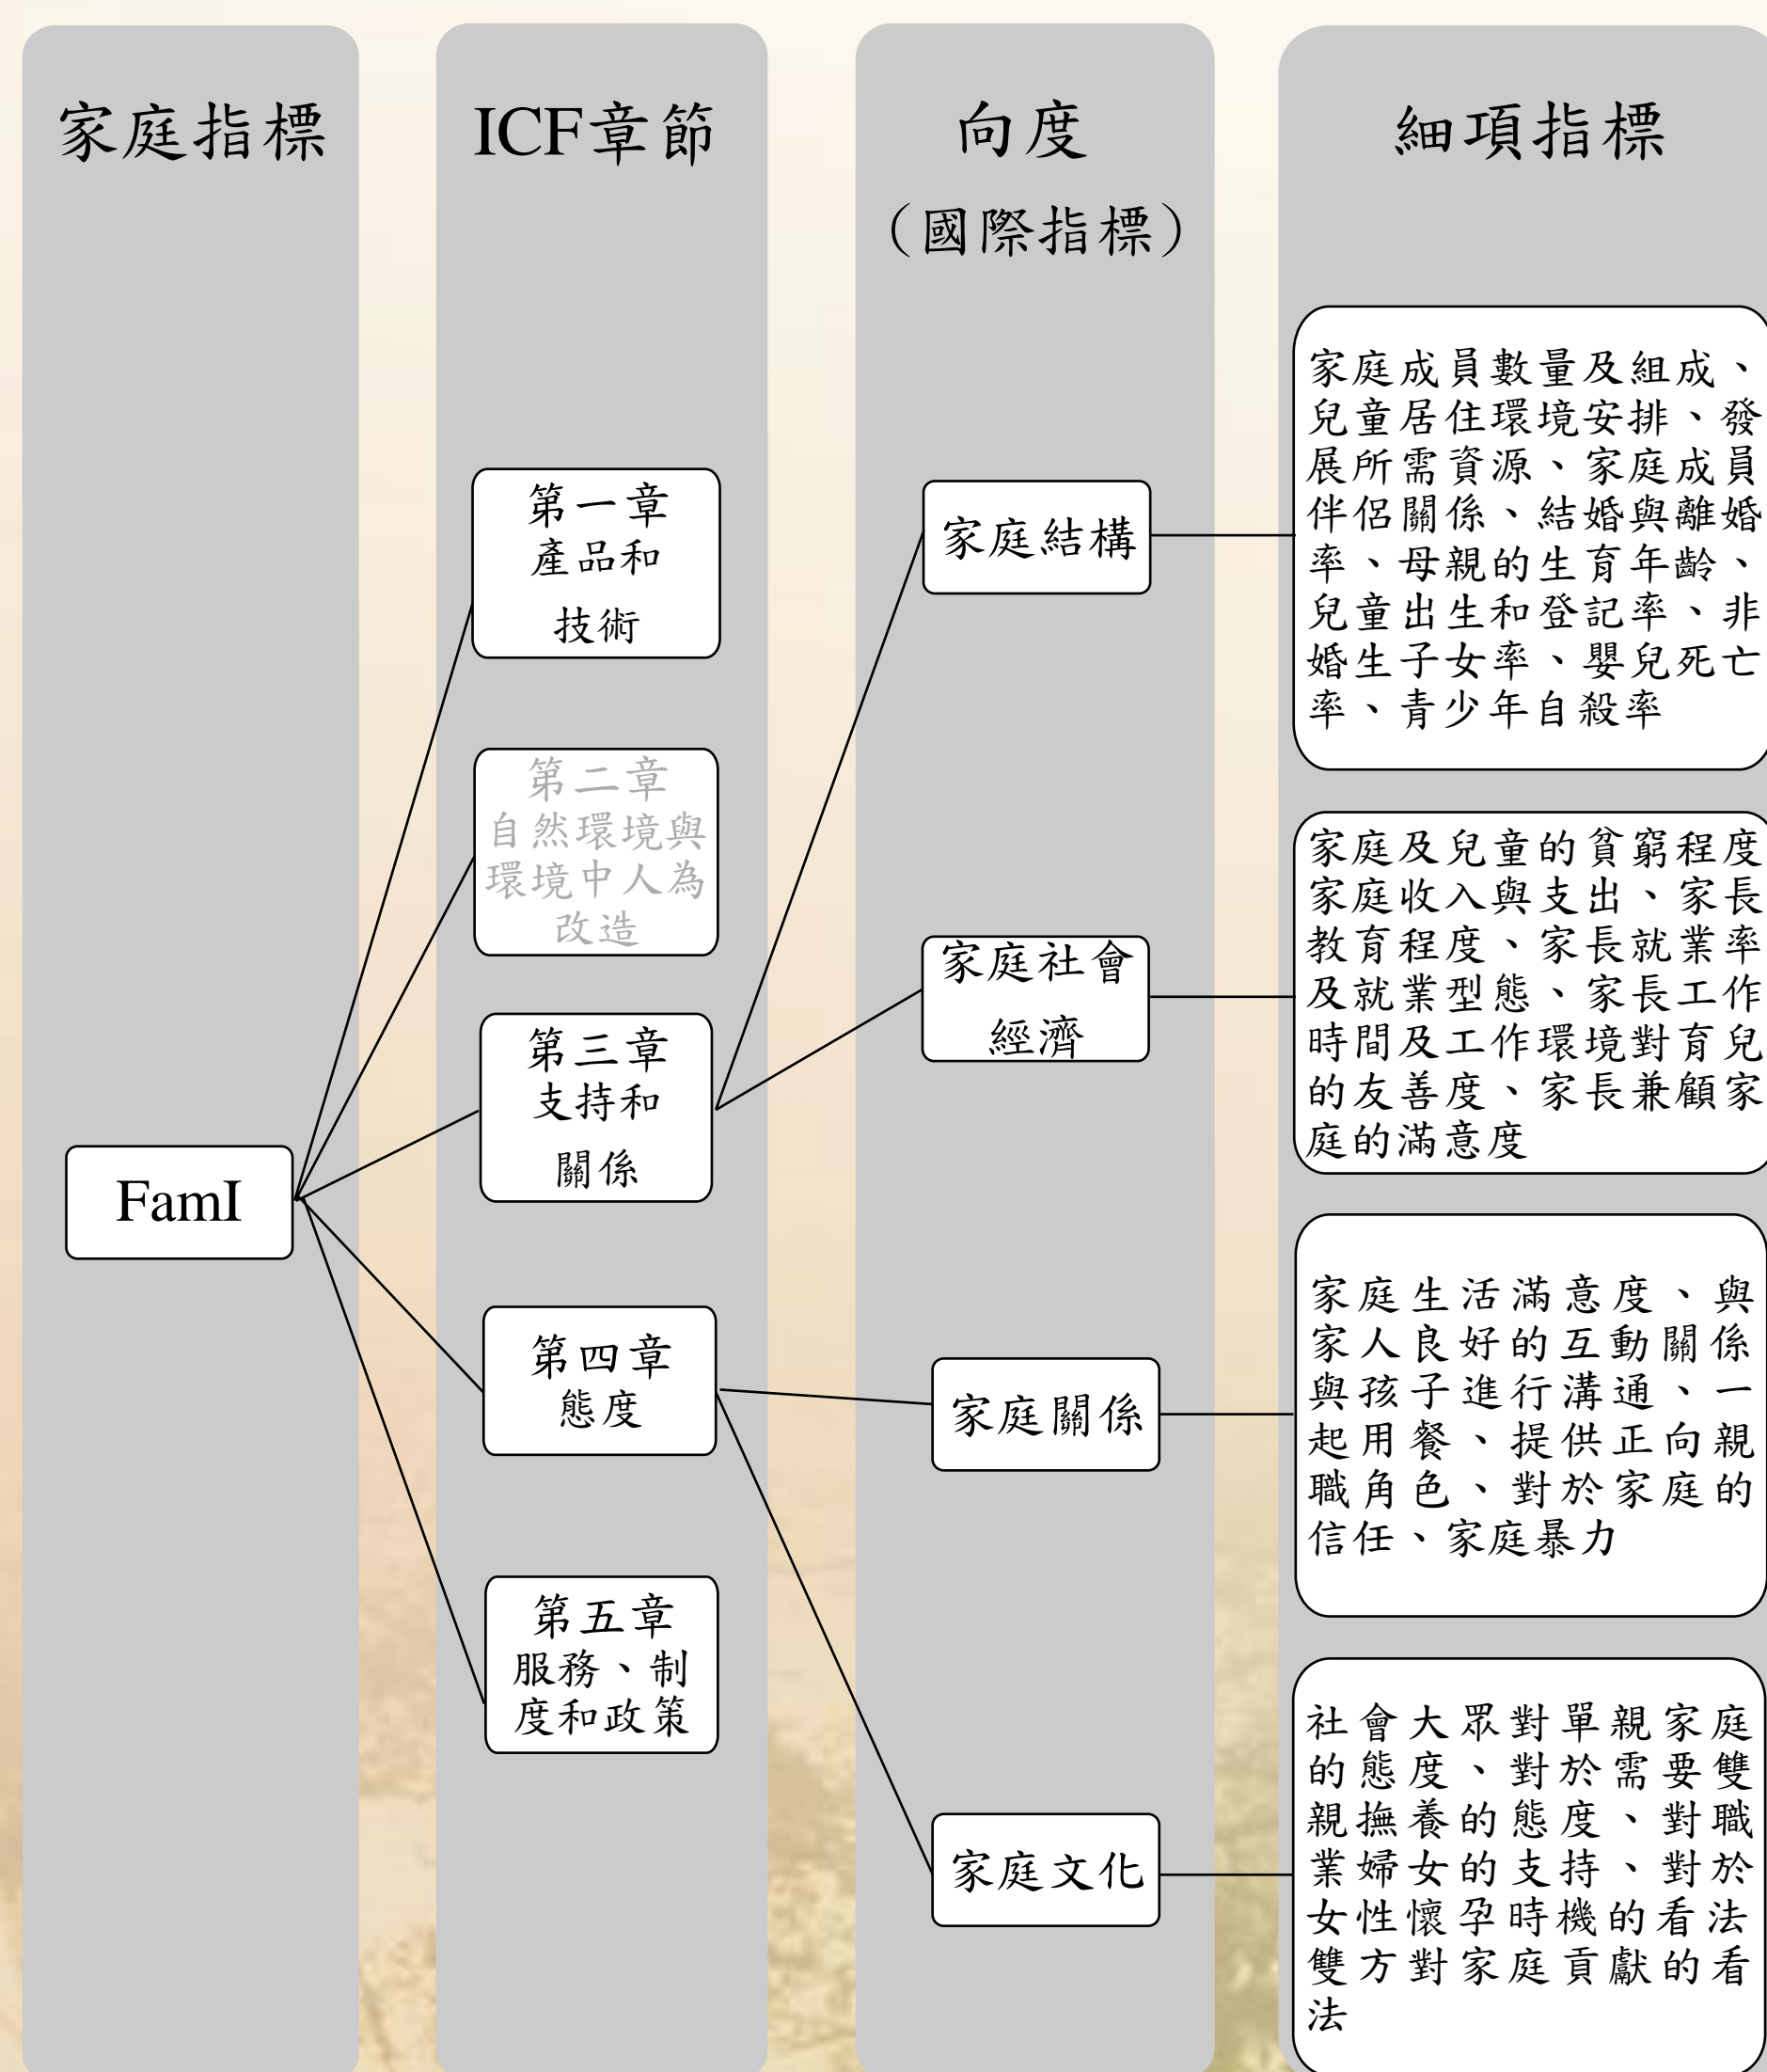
家庭指標

ICF章節

向度
(國際指標)

細項指標

FamI

第一章
產品和
技術

第二章
自然環境與
環境中人為
改造

第三章
支持和
關係

第四章
態度

第五章
服務、制
度和政策

家庭結構

家庭社會
經濟

家庭關係

家庭文化

家庭成員數量及組成、兒童居住環境安排、發展所需資源、家庭成員伴侶關係、結婚與離婚率、母親的生育年齡、兒童出生和登記率、非婚生子女率、嬰兒死亡率、青少年自殺率

家庭及兒童的貧窮程度家庭收入與支出、家長教育程度、家長就業率及就業型態、家長工作時間及工作環境對育兒的友善度、家長兼顧家庭的滿意度

家庭生活滿意度、與家人良好的互動關係與孩子進行溝通、一起用餐、提供正向親職角色、對於家庭的信任、家庭暴力

社會大眾對單親家庭的態度、對於需要雙親撫養的態度、對職業婦女的支持、對於女性懷孕時機的看法雙方對家庭貢獻的看法